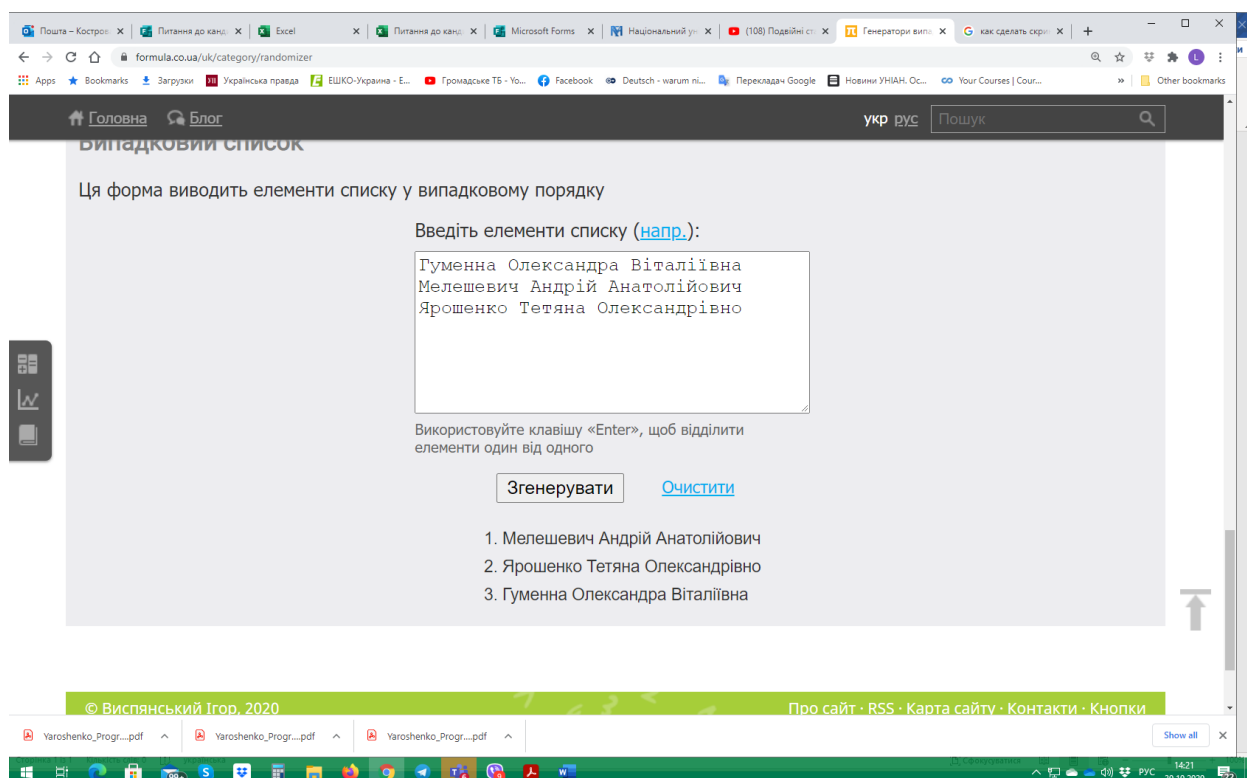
Пошта – Костров ×
Питання до канд ×
Excel ×
Питання до канд ×
Microsoft Forms ×
Національний у ×
(108) Подвійні с ×
Генератори випа ×
как сделать скр ×
+

formula.co.ua/uk/category/randomizer

Apps Bookmarks Загрузки Українська правда ЕШКО-Украина - Е... Громадське ТБ - Yo... Facebook Deutsch - warum ni... Перекладач Google Новини УНІАН. Ос... Your Courses | Cour... Other bookmarks

Головна Блог укр рус Пошук

Випадковий список

Ця форма виводить елементи списку у випадковому порядку

Введіть елементи списку (напр.):

Гуменна Олександра Віталіївна
Мелешевич Андрій Анатолійович
Ярошенко Тетяна Олександрівно

Використовуйте клавішу «Enter», щоб відділити елементи один від одного

Згенерувати Очистити

1. Мелешевич Андрій Анатолійович
2. Ярошенко Тетяна Олександрівно
3. Гуменна Олександра Віталіївна

© Виспянський Ігор, 2020 Про сайт · RSS · Карта сайту · Контакти · Кнопки

Yaroshenko_Progr....pdf
Yaroshenko_Progr....pdf
Yaroshenko_Progr....pdf
Show all

РУС 14:21